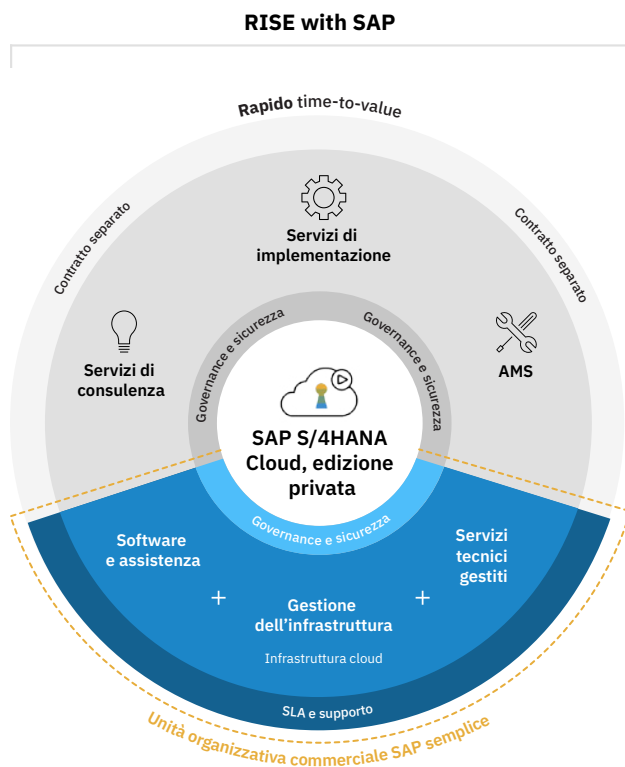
RISE with SAP

Rapido time-to-value

Contratto separato

Contratto separato

Servizi di implementazione

Servizi di consulenza

AMS

Governance e sicurezza

Governance e sicurezza

SAP S/4HANA Cloud, edizione privata

Governance e sicurezza

Software e assistenza

Servizi tecnici gestiti

+

+

Gestione dell'infrastruttura

Infrastruttura cloud

SLA e supporto

Unità organizzativa commerciale SAP semplice